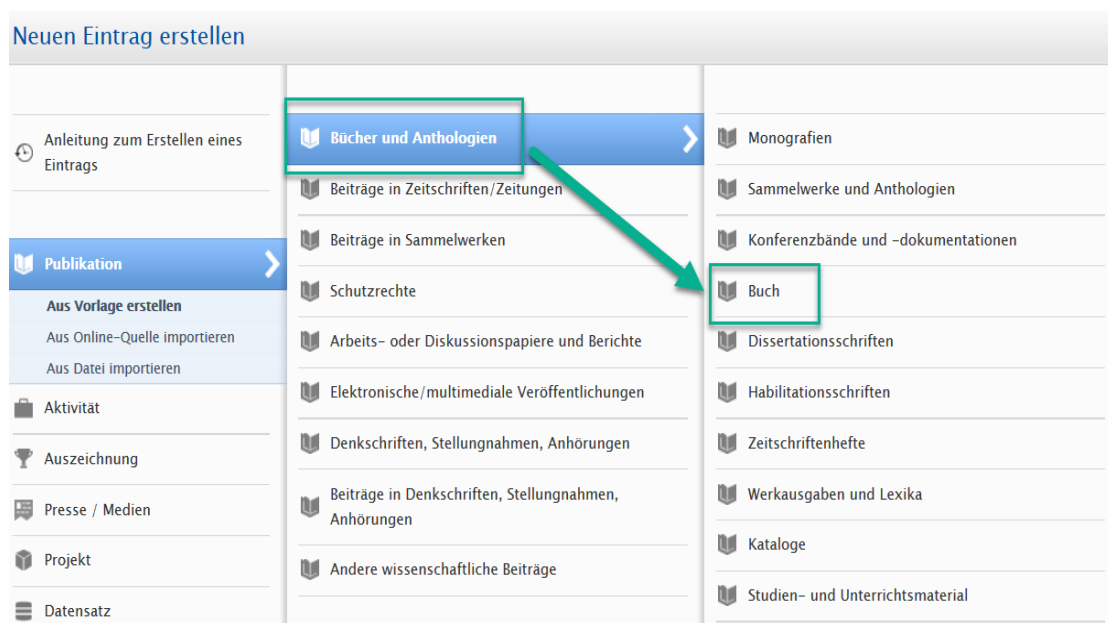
Neuen Eintrag erstellen

Anleitung zum Erstellen eines Eintrags

Publikation

Aus Vorlage erstellen

Aus Online-Quelle importieren

Aus Datei importieren

Aktivität

Auszeichnung

Presse / Medien

Projekt

Datensatz

Bücher und Anthologien

Beiträge in Zeitschriften/Zeitungen

Beiträge in Sammelwerken

Schutzrechte

Arbeits- oder Diskussionspapiere und Berichte

Elektronische/multimediale Veröffentlichungen

Denkschriften, Stellungnahmen, Anhörungen

Beiträge in Denkschriften, Stellungnahmen, Anhörungen

Andere wissenschaftliche Beiträge

Monografien

Sammelwerke und Anthologien

Konferenzbände und -dokumentationen

Buch

Dissertationsschriften

Habilitationsschriften

Zeitschriftenhefte

Werkausgaben und Lexika

Kataloge

Studien- und Unterrichtsmaterial